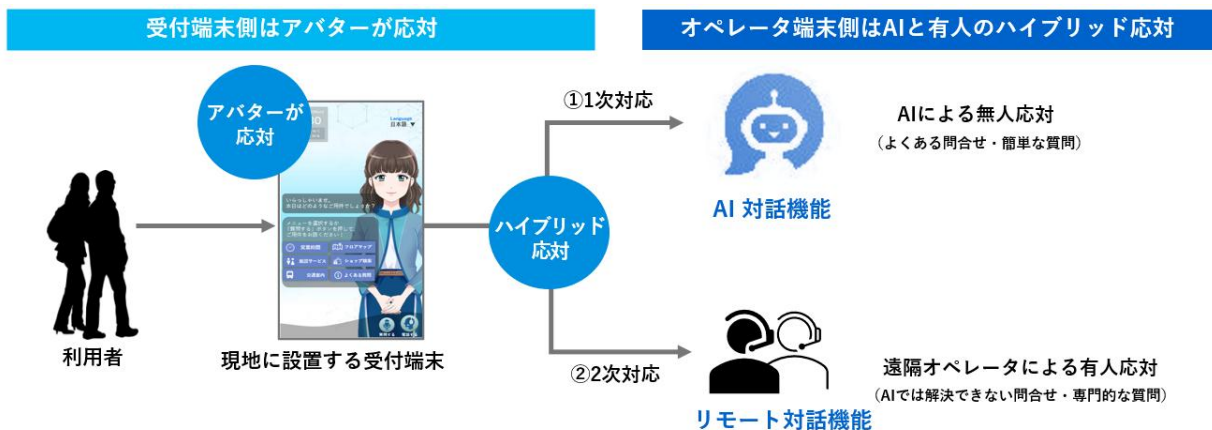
受付端末側はアバターが応対

オペレータ端末側はAIと有人のハイブリッド応対

アバターが応対

Language
日本語

いらっしゃいませ。
本日はどのようなご用件でしょうか？

メニューを選択するか、「質問する」ボタンを押してご用件をお話ください。

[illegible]

フロアマップ

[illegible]

ショップ情報

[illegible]

よくある質問

利用者

現地に設置する受付端末

ハイブリッド応対

①1次対応

AIによる無人応対
（よくある問合せ・簡単な質問）

AI 対話機能

②2次対応

遠隔オペレータによる有人応対
（AIでは解決できない問合せ・専門的な質問）

リモート対話機能